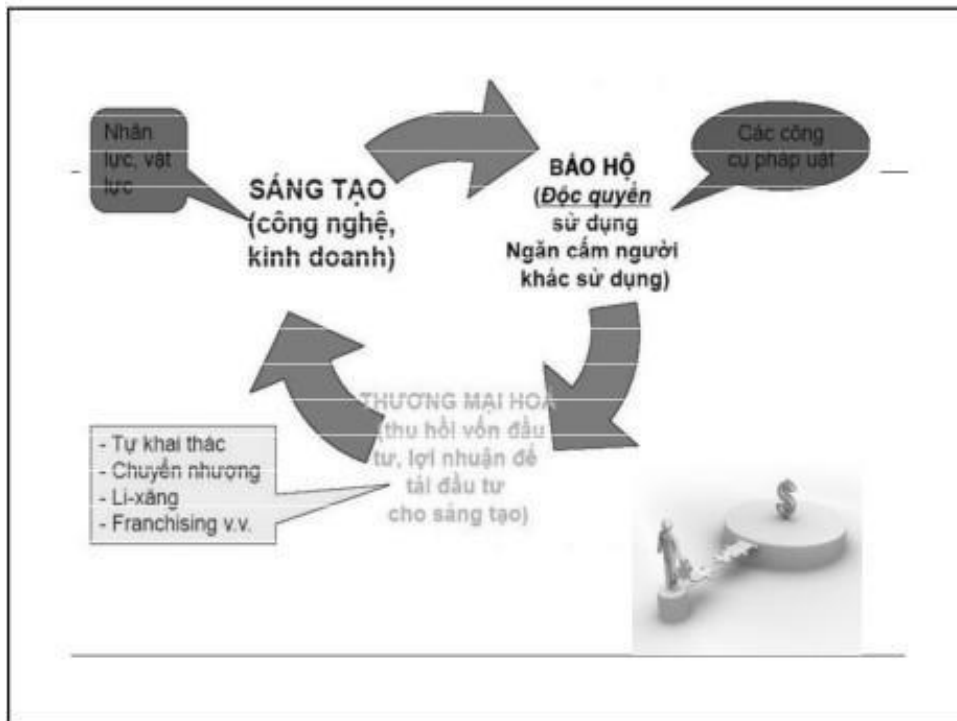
Nhân lực, vật lực

SÁNG TẠO (công nghệ, kinh doanh)

BẢO HỘ (*Độc quyền* sử dụng Ngăn cấm người khác sử dụng)

Các công cụ pháp uật

THƯƠNG MẠI HOÁ (thu hồi vốn đầu tư, lợi nhuận để tái đầu tư cho sáng tạo)

- Tự khai thác
- Chuyển nhượng
- Li-xăng
- Franchising v.v.

$